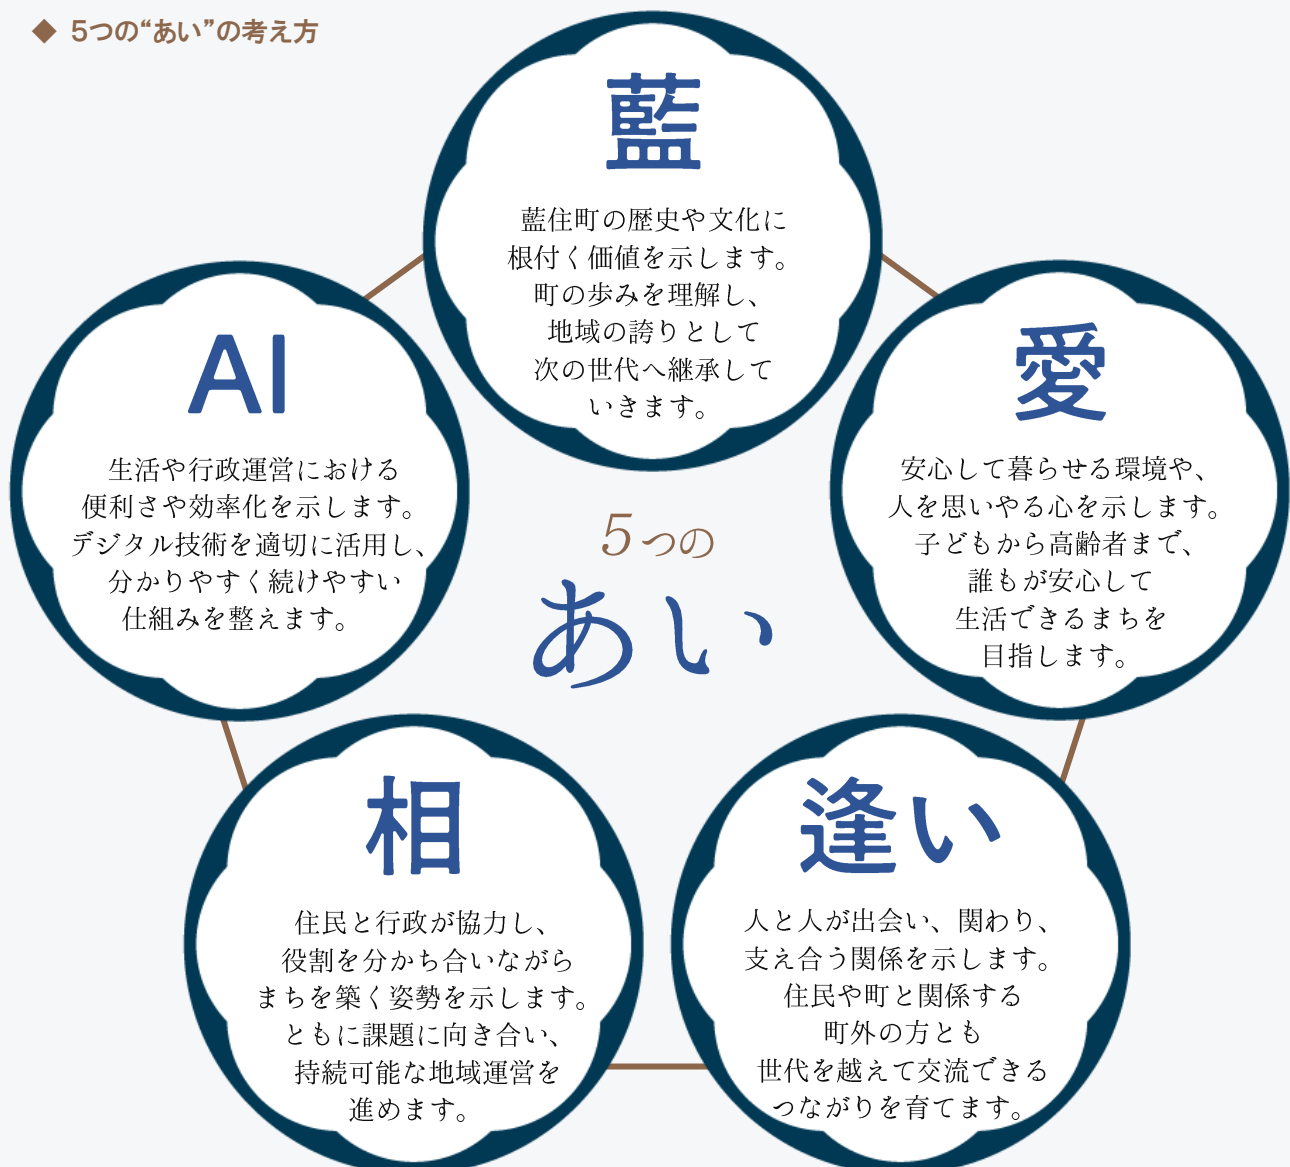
◆ 5つの“あい”の考え方

藍

藍住町の歴史や文化に根付く価値を示します。町の歩みを理解し、地域の誇りとして次の世代へ継承していきます。

AI

生活や行政運営における便利さや効率化を示します。デジタル技術を適切に活用し、分かりやすく続けやすい仕組みを整えます。

愛

安心して暮らせる環境や、人を思いやる心を示します。子どもから高齢者まで、誰もが安心して生活できるまちを目指します。

5つのあい

相

住民と行政が協力し、役割を分かち合いながらまちを築く姿勢を示します。ともに課題に向き合い、持続可能な地域運営を進めます。

逢い

人と人が出会い、関わり、支え合う関係を示します。住民や町と関係する町外の方とも世代を越えて交流できるつながりを育てます。